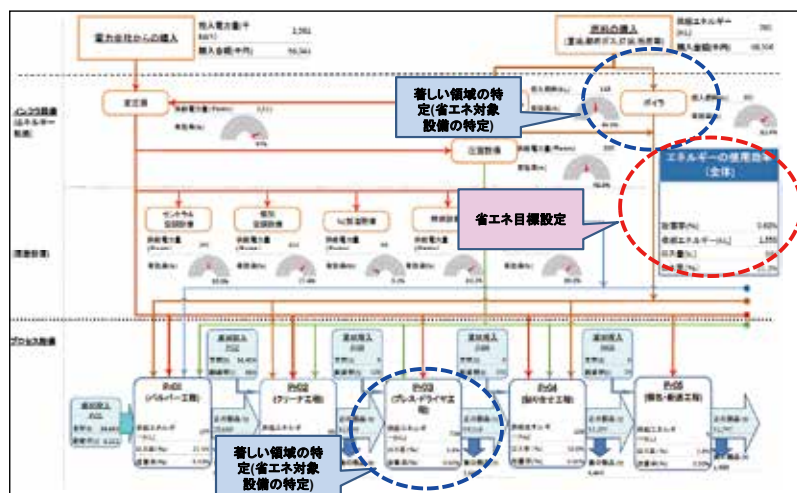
電力会社からの購入

燃料の購入

インフラ設備

変圧器

ボイラ

エネルギーの使用効率(全体)

著しい領域の特定(省エネ対象設備の特定)

空調設備

省エネ目標設定

セントラル空調設備

個別空調設備

プロセス設備

P-01 (パルパー工程)

P-02 (クリーナ工程)

P-03 (プレス・ドライヤ工程)

P-04 (抄紙仕上工程)

P-05 (梱包・輸送工程)

著しい領域の特定(省エネ対象設備の特定)